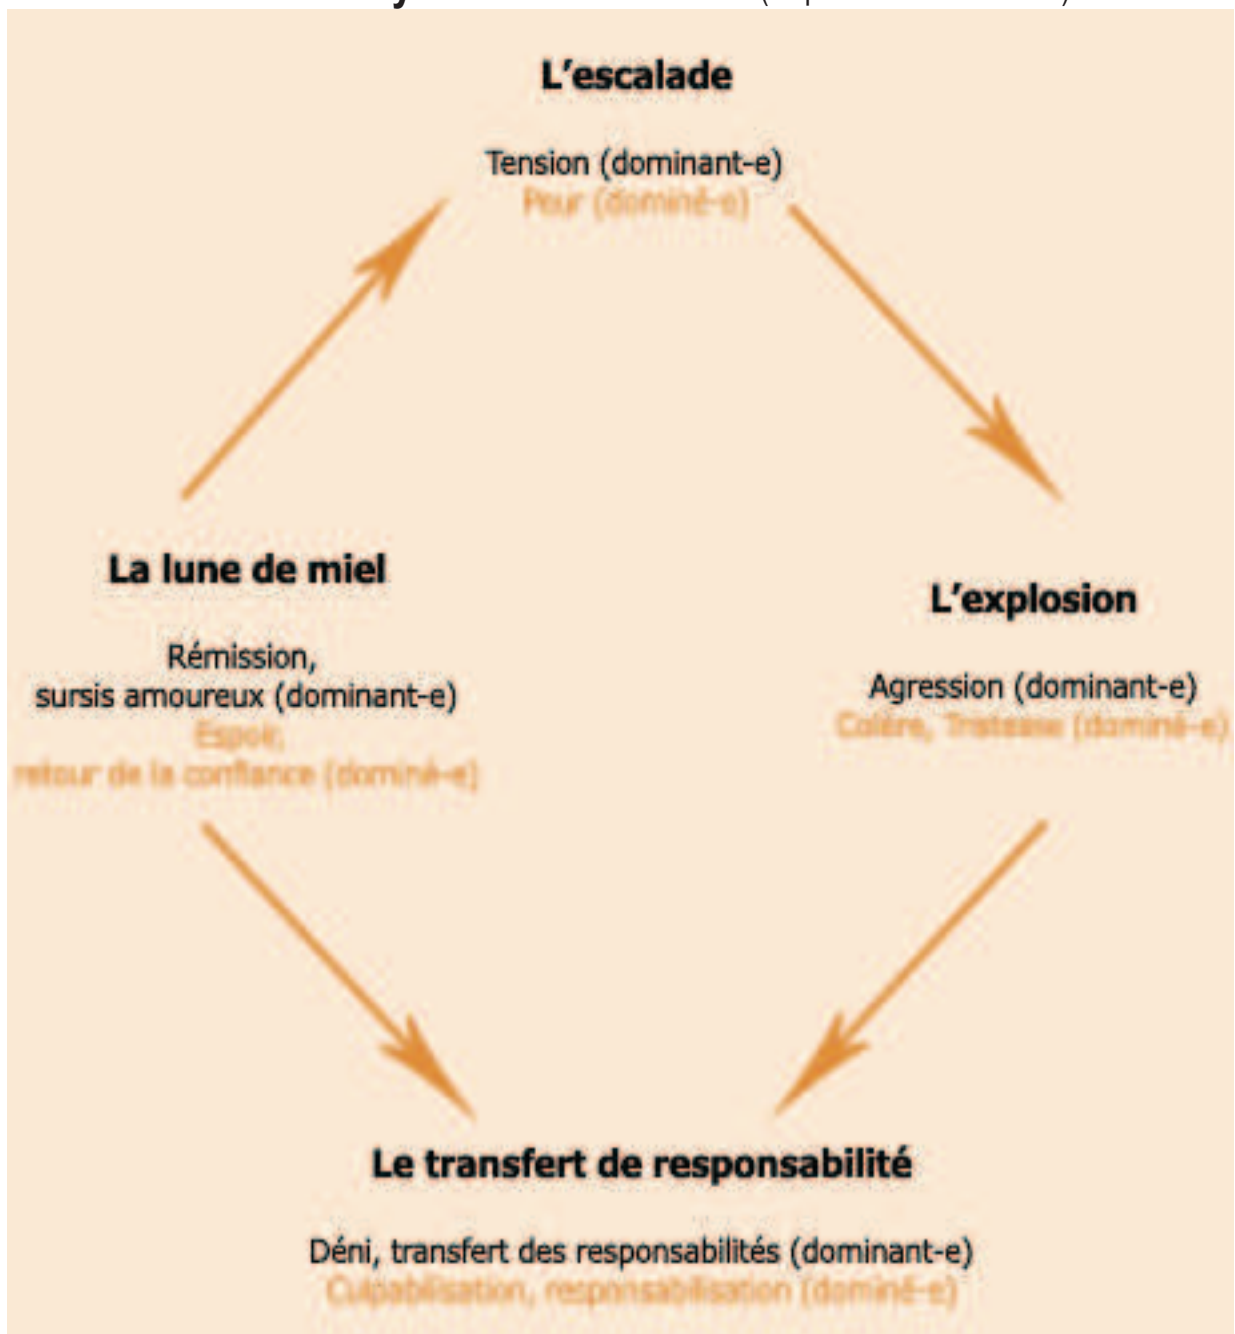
L'escalade

Tension (dominant-e)
Peur (dominé-e)

La lune de miel

Rémission, sursis amoureux (dominant-e)
Espoir, retour de la confiance (dominé-e)

L'explosion

Agression (dominant-e)
Colère, Tristesse (dominé-e)

Le transfert de responsabilité

Déni, transfert des responsabilités (dominant-e)
Culpabilisation, responsabilisation (dominé-e)